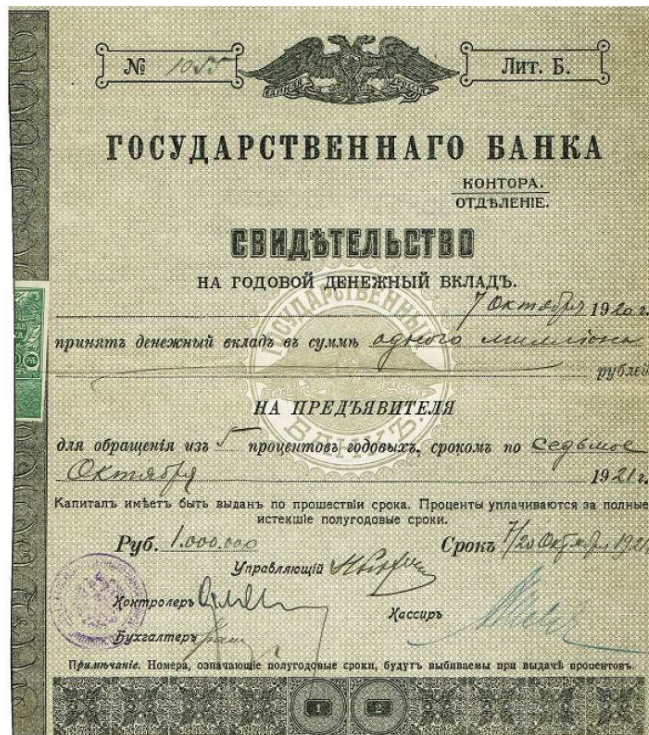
№ 1055 Лит. Б.

ГОСУДАРСТВЕННАГО БАНКА

КОНТОРА.
ОТДѢЛЕНIЕ.

СВИДѢТЕЛЬСТВО
НА ГОДОВОЙ ДЕНЕЖНЫЙ ВКЛАДЪ.

7 Октября 1920 г.

принятъ денежный вкладъ въ суммѣ одного миллiона рублей

НА ПРЕДЪЯВИТЕЛЯ

для обращенія изъ 5 процентовъ годовыхъ, срокомъ по седьмое Октября 1921 г.

Капиталъ имѣетъ быть выданъ по прошествіи срока. Проценты уплачиваются за полные истекшіе полугодовые сроки.

Руб. 1.000.000 Срокъ 7/20 Октября 1921

Управляющій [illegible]

Контролеръ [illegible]

Кассиръ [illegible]

Бухгалтеръ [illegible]

Примѣчаніе. Номера, означающіе полугодовые сроки, будутъ выбиваемы при выдачѣ процентовъ.

1 2